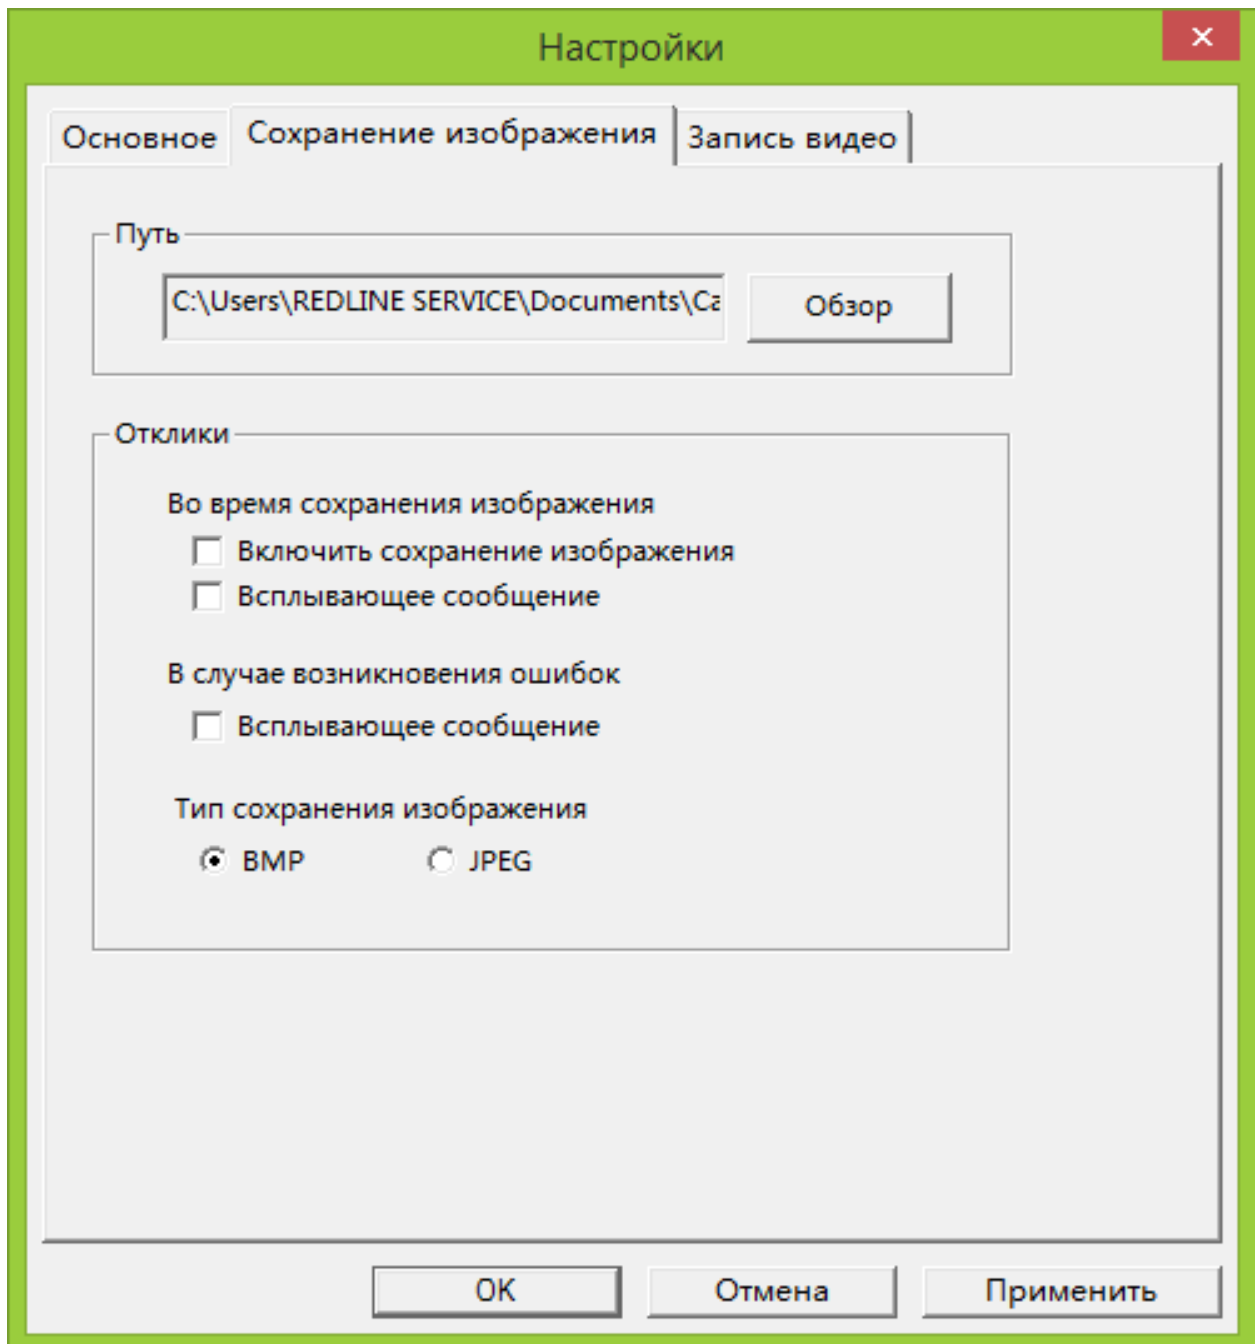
Настройки

×

Основное | Сохранение изображения | Запись видео

Путь

C:\Users\REDLINE SERVICE\Documents\Ca

Обзор

Отклики

Во время сохранения изображения

Включить сохранение изображения

Всплывающее сообщение

В случае возникновения ошибок

Всплывающее сообщение

Тип сохранения изображения

BMP

JPEG

OK

Отмена

Применить